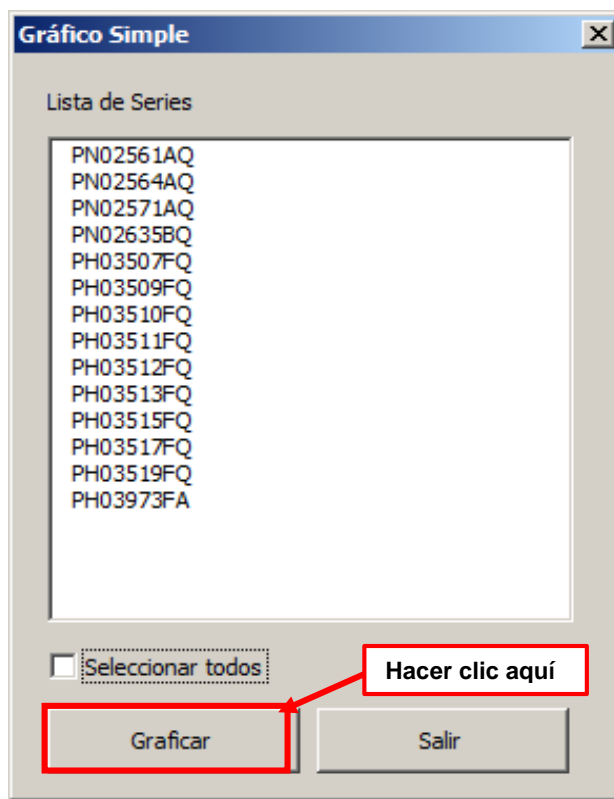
Gráfico Simple

Lista de Series

PN02561AQ
PN02564AQ
PN02571AQ
PN02635BQ
PH03507FQ
PH03509FQ
PH03510FQ
PH03511FQ
PH03512FQ
PH03513FQ
PH03515FQ
PH03517FQ
PH03519FQ
PH03973FA

Seleccionar todos

Hacer clic aquí

Graficar

Salir